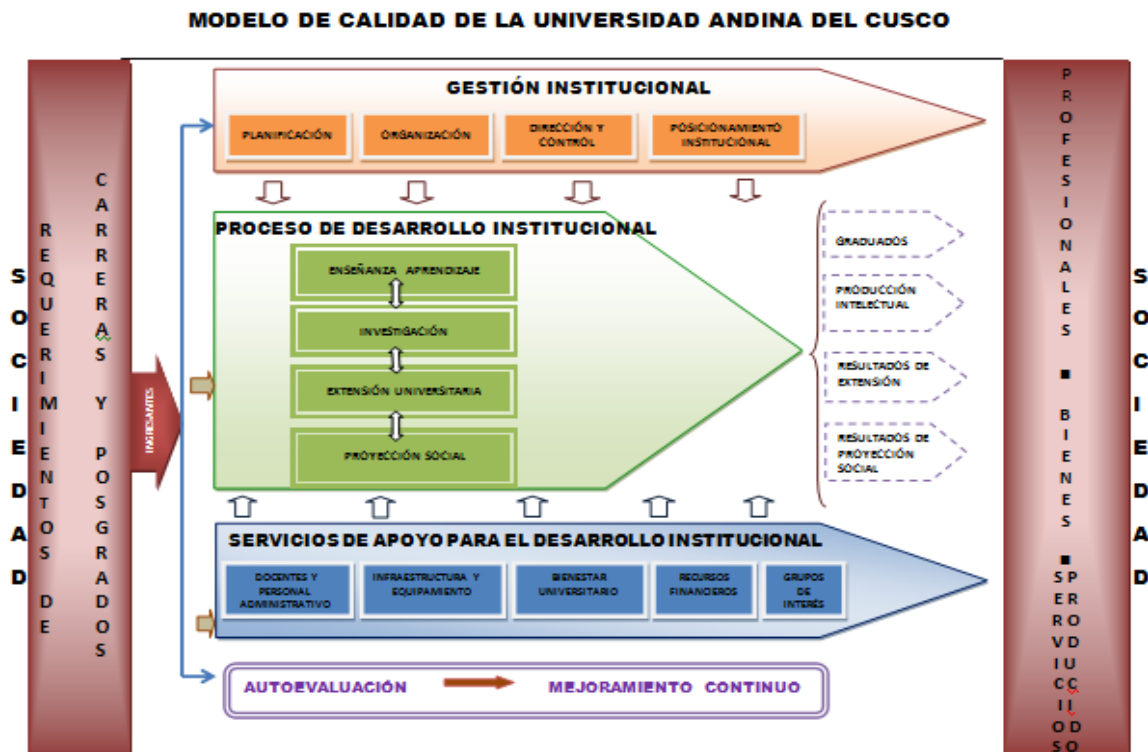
MODELO DE CALIDAD DE LA UNIVERSIDAD ANDINA DEL CUSCO

SOCIEDAD

REQUERIMIENTOS DE

CARRERAS Y POSGRADOS

INGRESANTES

GESTIÓN INSTITUCIONAL

PLANIFICACIÓN

ORGANIZACIÓN

DIRECCIÓN Y CONTROL

POSICIONAMIENTO INSTITUCIONAL

PROCESO DE DESARROLLO INSTITUCIONAL

ENSEÑANZA APRENDIZAJE

INVESTIGACIÓN

EXTENSIÓN UNIVERSITARIA

PROYECCIÓN SOCIAL

GRADUADOS

PRODUCCIÓN INTELECTUAL

RESULTADOS DE EXTENSIÓN

RESULTADOS DE PROYECCIÓN SOCIAL

SERVICIOS DE APOYO PARA EL DESARROLLO INSTITUCIONAL

DOCENTES Y PERSONAL ADMINISTRATIVO

INFRAESTRUCTURA Y EQUIPAMIENTO

BIENESTAR UNIVERSITARIO

RECURSOS FINANCIEROS

GRUPOS DE INTERÉS

AUTOEVALUACIÓN

MEJORAMIENTO CONTINUO

PROFESIONALES ■ BIENES ■ SERVICIOS PRODUCIDOS

SOCIEDAD